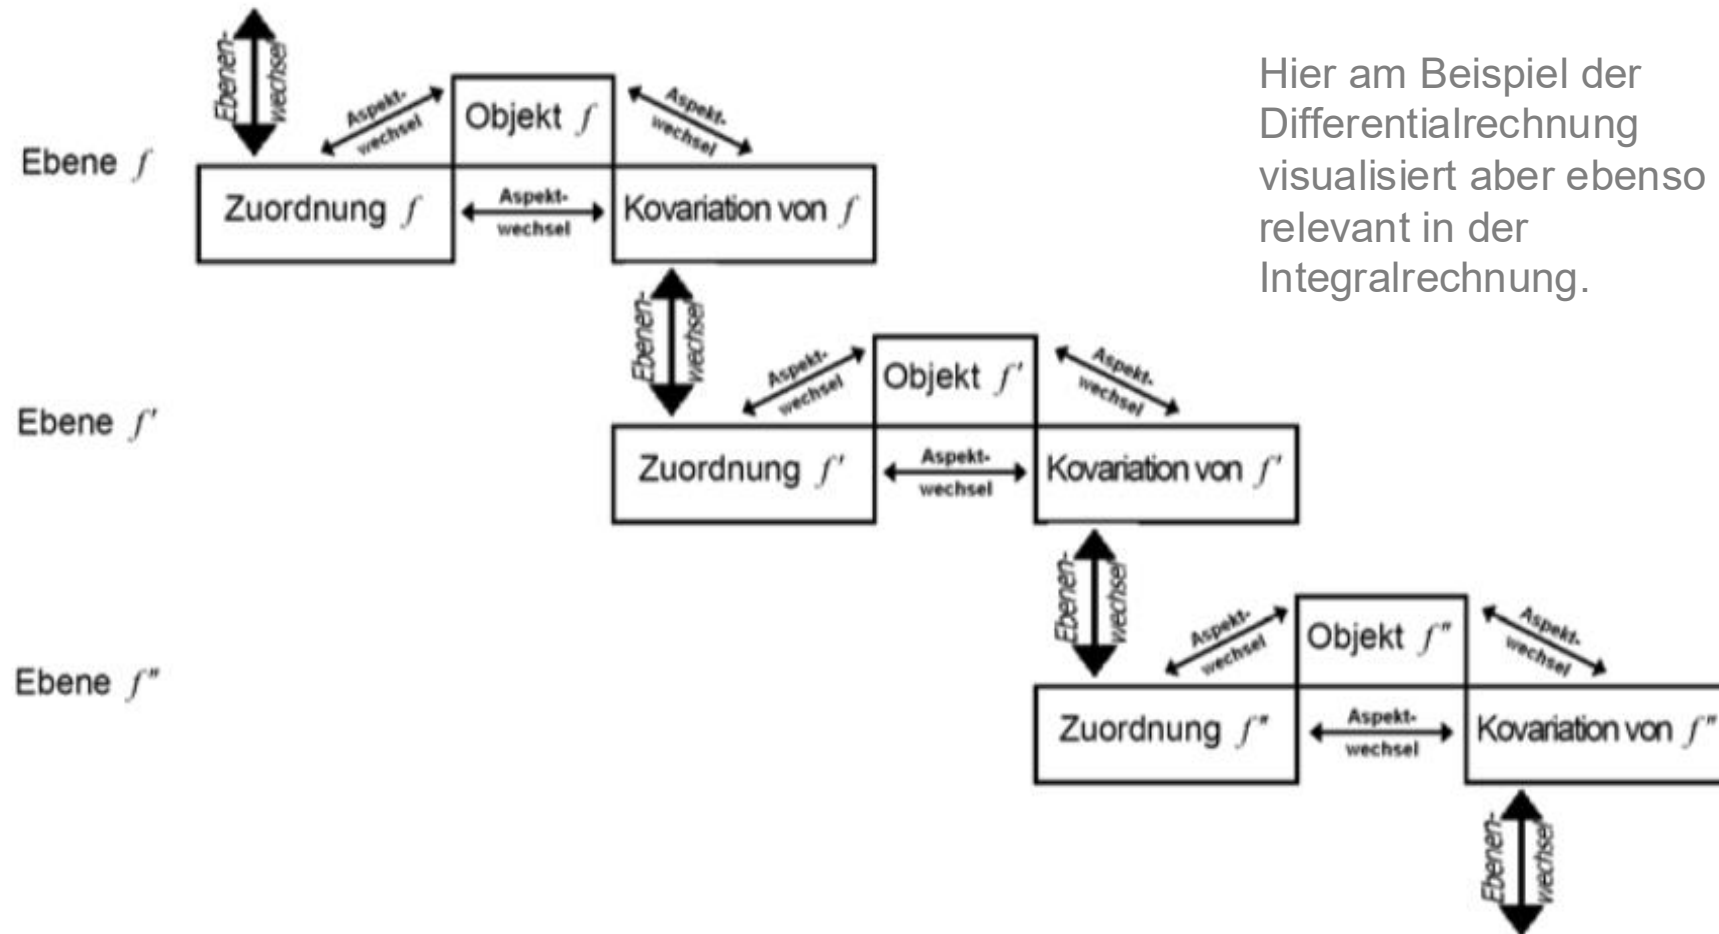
Ebenenwechsel

Aspektwechsel

Objekt $f$

Aspektwechsel

Hier am Beispiel der Differentialrechnung visualisiert aber ebenso relevant in der Integralrechnung.

Ebene $f$

Zuordnung $f$

Aspektwechsel

Kovariation von $f$

Ebenenwechsel

Aspektwechsel

Objekt $f'$

Aspektwechsel

Ebene $f'$

Zuordnung $f'$

Aspektwechsel

Kovariation von $f'$

Ebenenwechsel

Aspektwechsel

Objekt $f''$

Aspektwechsel

Ebene $f''$

Zuordnung $f''$

Aspektwechsel

Kovariation von $f''$

Ebenenwechsel